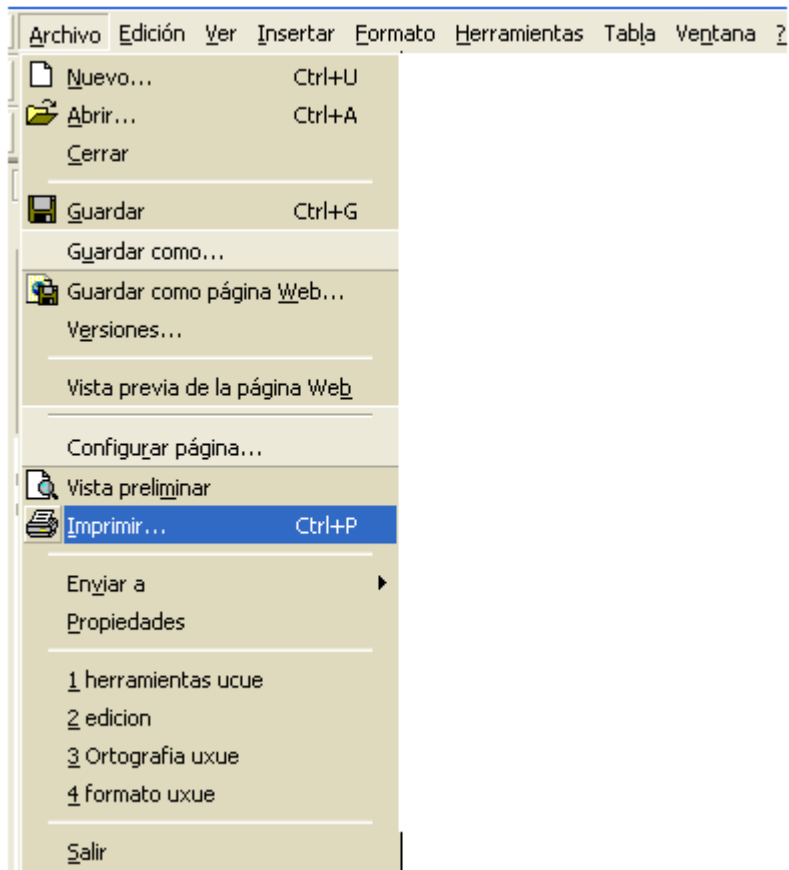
Archivo Edición Ver Insertar Formato Herramientas Tabla Ventana ?

Nuevo... Ctrl+U
Abrir... Ctrl+A
Cerrar

Guardar Ctrl+G
Guardar como...
Guardar como página Web...
Versiones...

Vista previa de la página Web

Configurar página...
Vista preliminar
Imprimir... Ctrl+P

Enviar a
Propiedades

1 herramientas ucue
2 edicion
3 Ortografia uxue
4 formato uxue

Salir